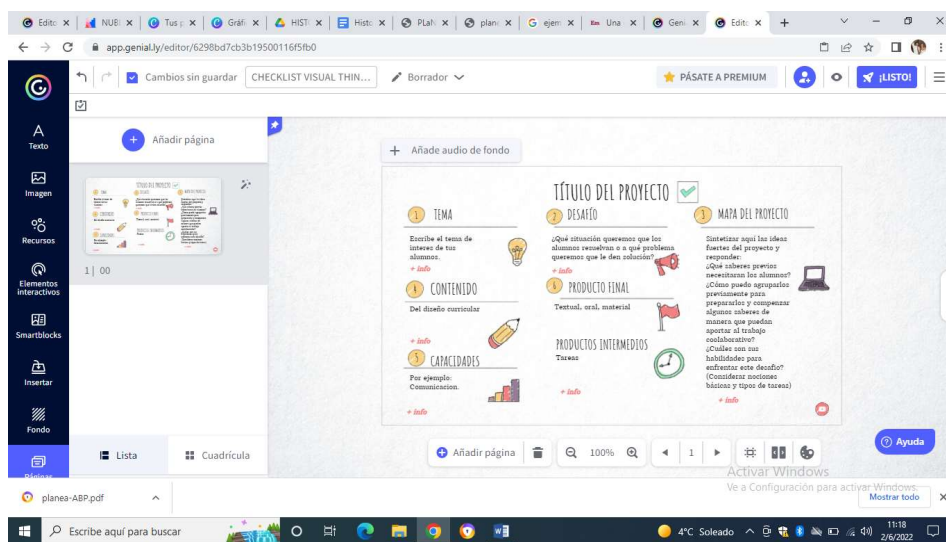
Edito × | NUB × | Tus × | Gráf × | HIST × | Histo × | PLAN × | plan × | G ejem × | Una × | Geni × | Edito × | +

app.genial.ly/editor/6298bd7cb3b19500116f5fb0

Cambios sin guardar | CHECKLIST VISUAL THIN... | Borrador | PÁSATE A PREMIUM | ¡LISTO!

Texto
Imagen
Recursos
Elementos interactivos
Smartblocks
Insertar
Fondo
Páginas

Añadir página

1 | 00

Lista | Cuadrícula

+ Añade audio de fondo

TÍTULO DEL PROYECTO

1 TEMA
Escribe el tema de interes de tus alumnos.
+ info

2 DESAFÍO
¿Qué situación queremos que los alumnos resuelvan o a qué problema queremos que le den solución?
+ info

3 MAPA DEL PROYECTO
Sintetizar aquí las ideas fuertes del proyecto y responder:
¿Qué saberes previos necesitaran los alumnos?
¿Cómo puedo agruparlos previamente para prepararlos y compenzar algunos saberes de manera que puedan aportar al trabajo colaborativo?
¿Cuáles son sus habilidades para enfrentar este decafío? (Considerar nociones básicas y tipos de tareas)
+ info

4 CONTENIDO
Del diseño curricular
+ info

4 PRODUCTO FINAL
Textual, oral, material

PRODUCTOS INTERMEDIOS
Tareas
+ info

5 CAPACIDADES
Por ejemplo: Comunicarion.
+ info

Añadir página | 100% | 1

Ayuda

Activar Windows
Ve a Configuración para activar Windows.

planea-ABP.pdf | Mostrar todo

Escribe aquí para buscar | 4°C Soleado | 11:18 | 2/6/2022